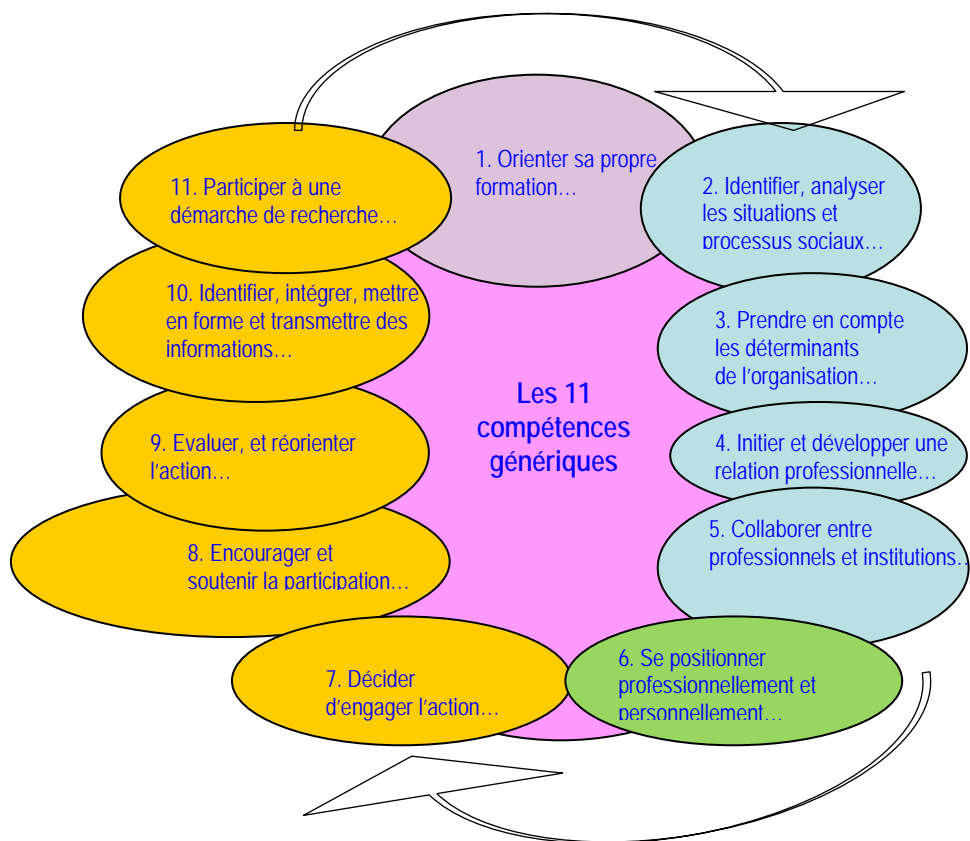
1. Orienter sa propre formation…

2. Identifier, analyser les situations et processus sociaux…

3. Prendre en compte les déterminants de l’organisation…

4. Initier et développer une relation professionnelle…

5. Collaborer entre professionnels et institutions…

6. Se positionner professionnellement et personnellement…

7. Décider d’engager l’action…

8. Encourager et soutenir la participation…

9. Evaluer, et réorienter l’action…

10. Identifier, intégrer, mettre en forme et transmettre des informations…

11. Participer à une démarche de recherche…

Les 11 compétences génériques